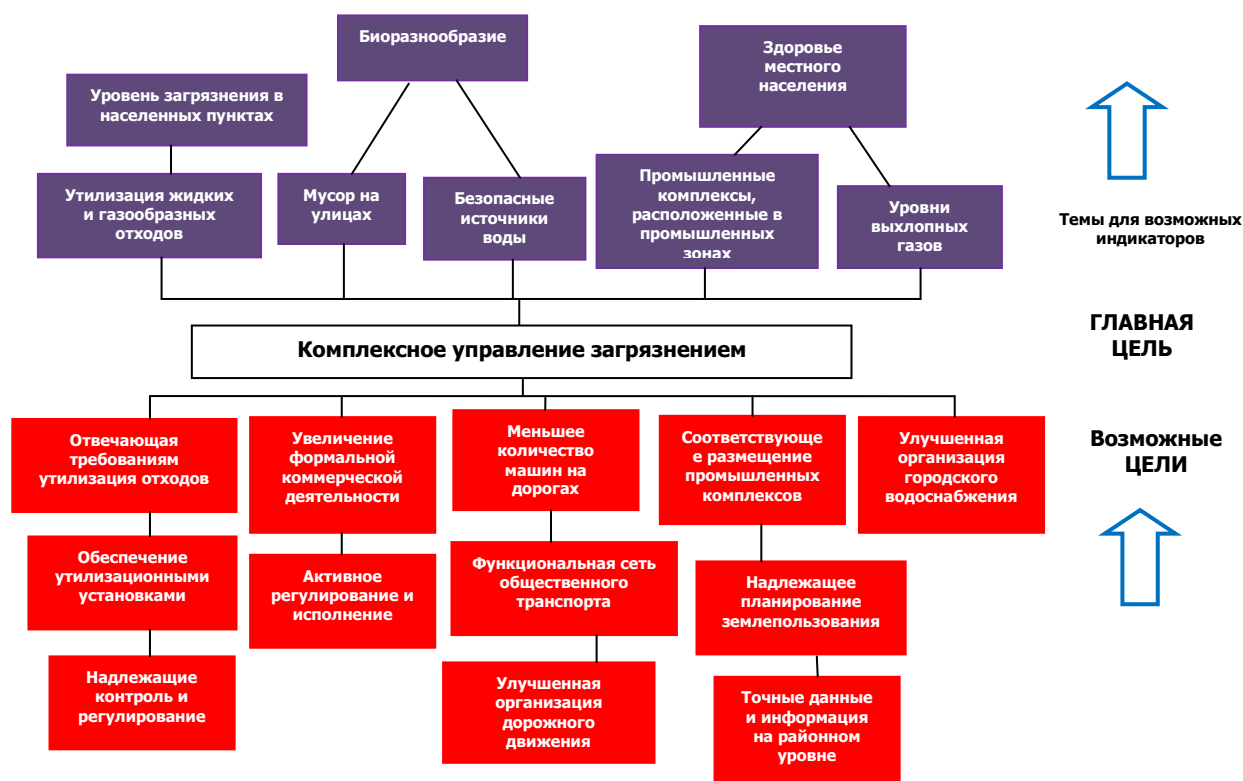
Биоразнообразие

Уровень загрязнения в населенных пунктах

Здоровье местного населения

Утилизация жидких и газообразных отходов

Мусор на улицах

Безопасные источники воды

Промышленные комплексы, расположенные в промышленных зонах

Уровни выхлопных газов

Темы для возможных индикаторов

ГЛАВНАЯ ЦЕЛЬ

Комплексное управление загрязнением

Возможные ЦЕЛИ

Отвечающая требованиям утилизация отходов

Увеличение формальной коммерческой деятельности

Меньшее количество машин на дорогах

Соответствующе е размещение промышленных комплексов

Улучшенная организация городского водоснабжения

Обеспечение утилизационными установками

Активное регулирование и исполнение

Функциональная сеть общественного транспорта

Надлежащее планирование землепользования

Надлежащие контроль и регулирование

Улучшенная организация дорожного движения

Точные данные и информация на районном уровне